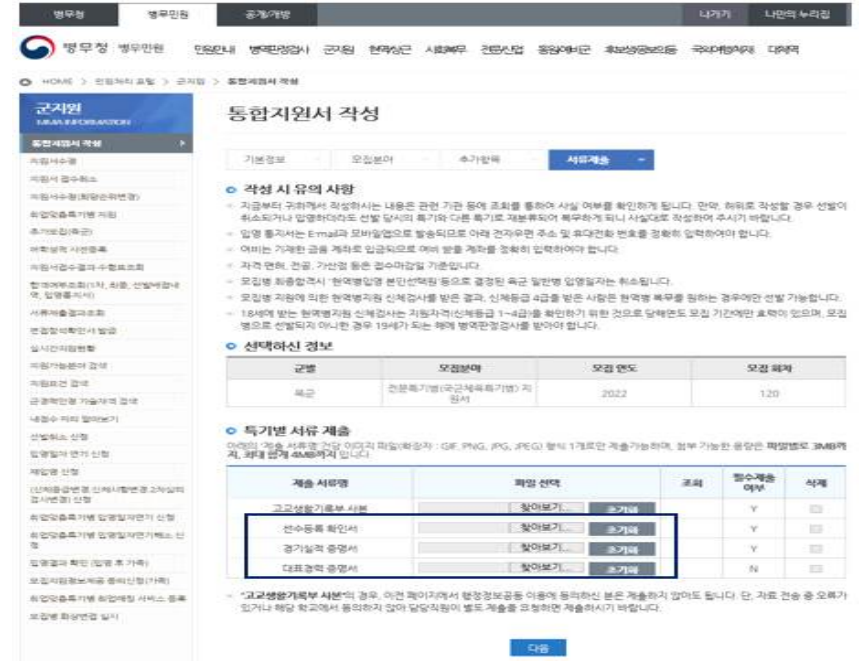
병무청 | 병무민원 | 공개/개방 | 나가기 | 나만의 누리집

병무청 병무민원 민원안내 병역판정검사 군지원 현역상근 사회복무 전문연구 동원예비군 휴보상급보라 국외여행/허가 대체역

HOME > 민원처리 조회 > 군지원 > 통합지원서 작성

군지원
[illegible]

통합지원서 작성
지원서수정
지원서 접수취소
지원서수정(희망군이력변경)
취업맞춤특기병 지원
추가모집(특군)
어학능력 사전등록
지원서접수결과 수정조회
합격여부조회(1차, 최종, 선발예정내역, 입영통지서)
서류제출결과조회
면접참석확인서 발급
실시간지원현황
지원가능분야 검색
지원조건 검색
군경력인정 기술자격 검색
내정수 자리 알아보기
선발취소 신청
입영일자 연기 신청
재입영 신청
(신체검사변경 신체시험변경 2차실의검사변경) 신청
취업맞춤특기병 입영일자연기 신청
취업맞춤특기병 입영일자연기취소 신청
입영결과 확인 (입영 후 가족)
모집지원동보처공 통비신청(가족)
취업맞춤특기병 취업해정 서비스 등록
모집병 화상면접 일시

통합지원서 작성

기본정보 | 모집분야 | 추가항목 | 서류제출

작성 시 유의 사항
- 지금부터 귀하께서 작성하시는 내용은 관련 기관 등에 조회를 통하여 사실 여부를 확인하게 됩니다. 만약, 허위로 작성할 경우 선발이 취소되거나 입영하더라도 선발 당시의 특기와 다른 특기로 재분류되어 복무하게 되니 사실대로 작성하여 주시기 바랍니다.
- 입영 통지서는 E-mail과 모바일앱으로 발송되므로 아래 전자우편 주소 및 휴대전화 번호를 정확히 입력하여야 합니다.
- 여비는 거래한 금융 계좌로 입금되므로 여비 받을 계좌를 정확히 입력하여야 합니다.
- 자격 면허, 전공, 가산점 등은 접수마감일 기준입니다.
- 모집병 최종합격자 '현역병입영 본인선택원' 등으로 결정된 육군 일반병 입영일자는 취소됩니다.
- 모집병 지원에 의한 현역병지원 신체검사를 받은 결과, 신체등급 4급을 받은 사람은 현역병 복무를 원하는 경우에만 선발 가능합니다.
- 18세에 받는 현역병지원 신체검사는 지원자격(신체등급 1~4급)을 확인하기 위한 것으로 당해연도 모집 기간에만 효력이 있으며, 모집병으로 선발되지 아니한 경우 19세가 되는 해에 병역판정검사를 받아야 합니다.

선택하신 정보

| 군별 | 모집분야 | 모집 연도 | 모집 회차 |
|---|---|---|---|
| 육군 | 전문특기병(국군체육특기병) 지원서 | 2022 | 120 |

특기별 서류 제출
아래의 제출 서류명 건당 이미지 파일(확장자 : GIF, PNG, JPG, JPEG) 형식 1개로만 제출가능하며, 첨부 가능한 용량은 파일별로 3MB까지, 최대 합계 4MB까지 입니다.

| 제출 서류명 | 파일 선택 | 조회 | 접수제출 여부 | 삭제 |
|---|---|---|---|---|
| 고교생활기록부 사본 | 찾아보기... 초기화 | | Y | |
| 선수등록 확인서 | 찾아보기... 초기화 | | Y | |
| 경기실적 증명서 | 찾아보기... 초기화 | | Y | |
| 대표경력 증명서 | 찾아보기... 초기화 | | N | |

- "고교생활기록부 사본"의 경우, 이전 페이지에서 행정정보공동 이용에 동의하신 분은 제출하지 않아도 됩니다. 단, 자료 전송 중 오류가 있거나 해당 학교에서 동의하지 않아 담당직원이 별도 제출을 요청하면 제출하시기 바랍니다.

다음